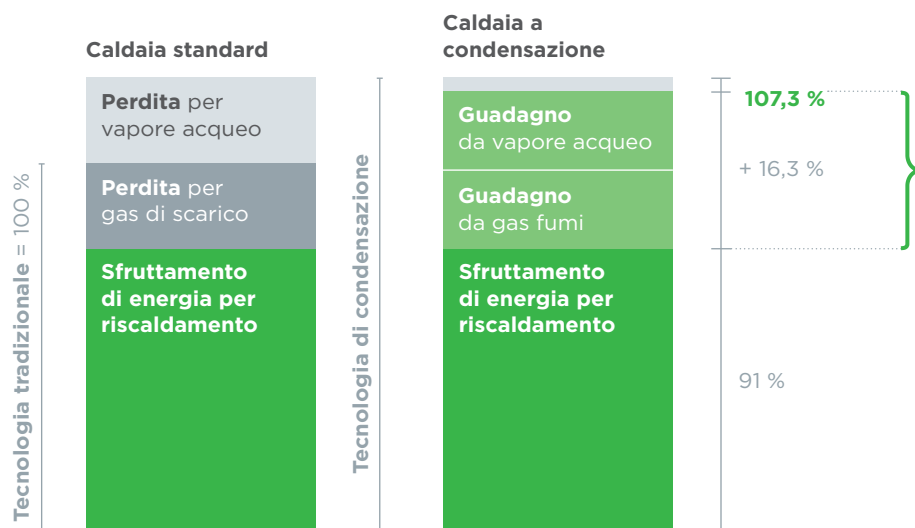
Caldaia standard

Perdita per vapore acqueo

Perdita per gas di scarico

Sfruttamento di energia per riscaldamento

Tecnologia tradizionale = 100 %

Caldaia a condensazione

Guadagno da vapore acqueo

Guadagno da gas fumi

Sfruttamento di energia per riscaldamento

Tecnologia di condensazione

107,3 %

+ 16,3 %

91 %